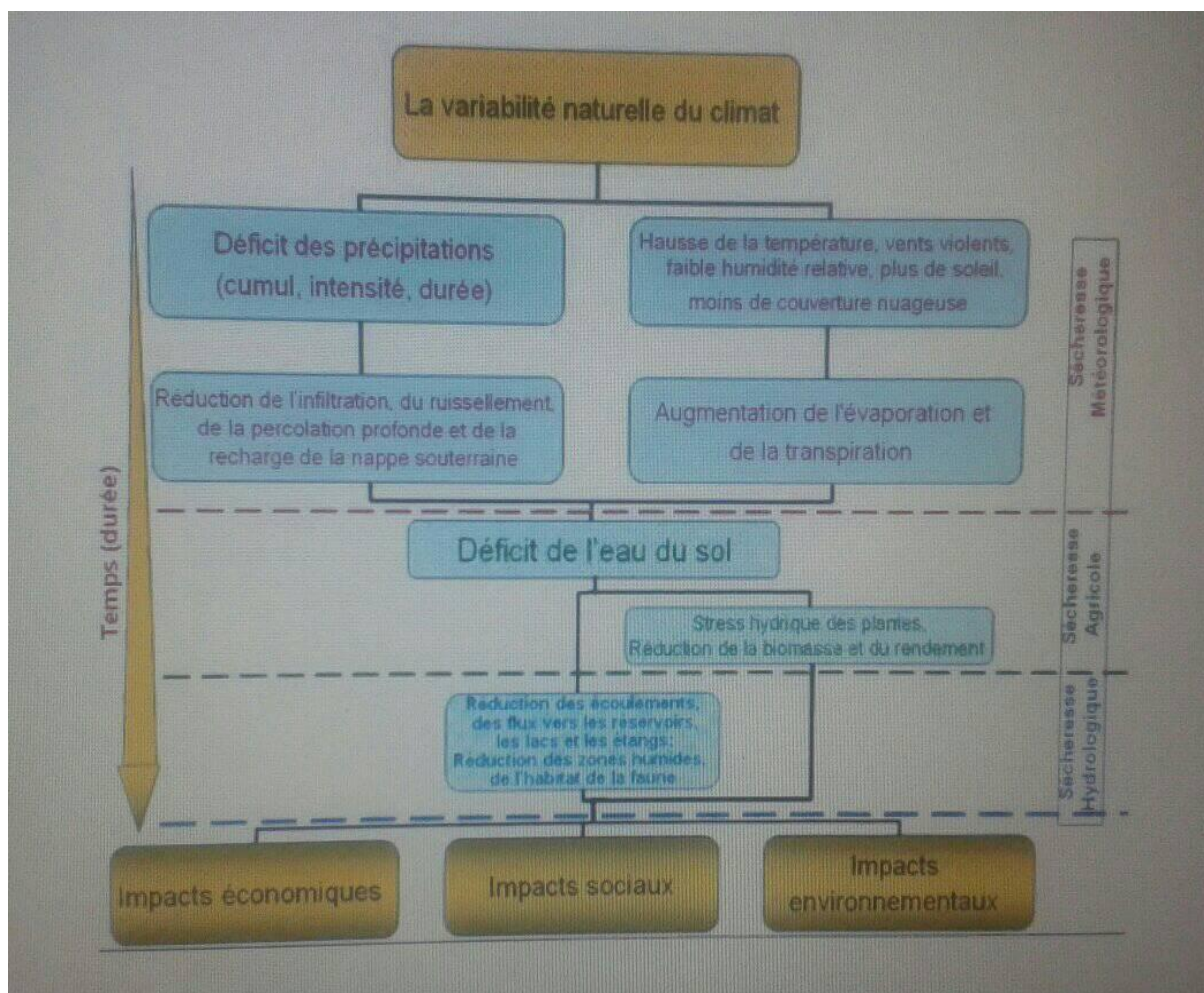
La variabilité naturelle du climat

Déficit des précipitations (cumul, intensité, durée)

Hausse de la température, vents violents, faible humidité relative, plus de soleil, moins de couverture nuageuse

Sécheresse Météorologique

Réduction de l'infiltration, du ruissellement, de la percolation profonde et de la recharge de la nappe souterraine

Augmentation de l'évaporation et de la transpiration

Temps (durée)

Déficit de l'eau du sol

Sécheresse Agricole

Stress hydrique des plantes, Réduction de la biomasse et du rendement

Réduction des écoulements, des flux vers les réservoirs, les lacs et les étangs; Réduction des zones humides, de l'habitat de la faune

Sécheresse Hydrologique

Impacts économiques

Impacts sociaux

Impacts environnementaux